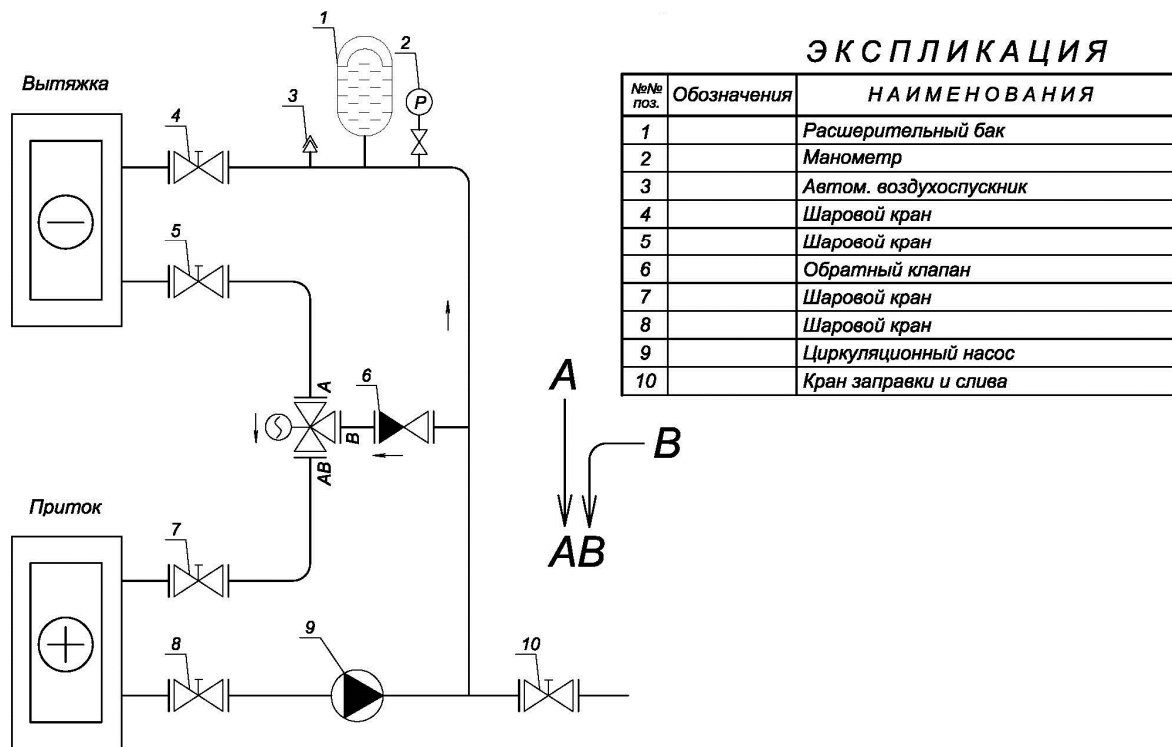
Вытяжка

1
2
P
3
4
5
A
B
AB
6
Приток
7
8
9
10

A
B
AB

ЭКСПЛИКАЦИЯ

| №№ поз. | Обозначения | НАИМЕНОВАНИЯ |
|---|---|---|
| 1 | | Расшерительный бак |
| 2 | | Манометр |
| 3 | | Автом. воздухоспускник |
| 4 | | Шаровой кран |
| 5 | | Шаровой кран |
| 6 | | Обратный клапан |
| 7 | | Шаровой кран |
| 8 | | Шаровой кран |
| 9 | | Циркуляционный насос |
| 10 | | Кран заправки и слива |